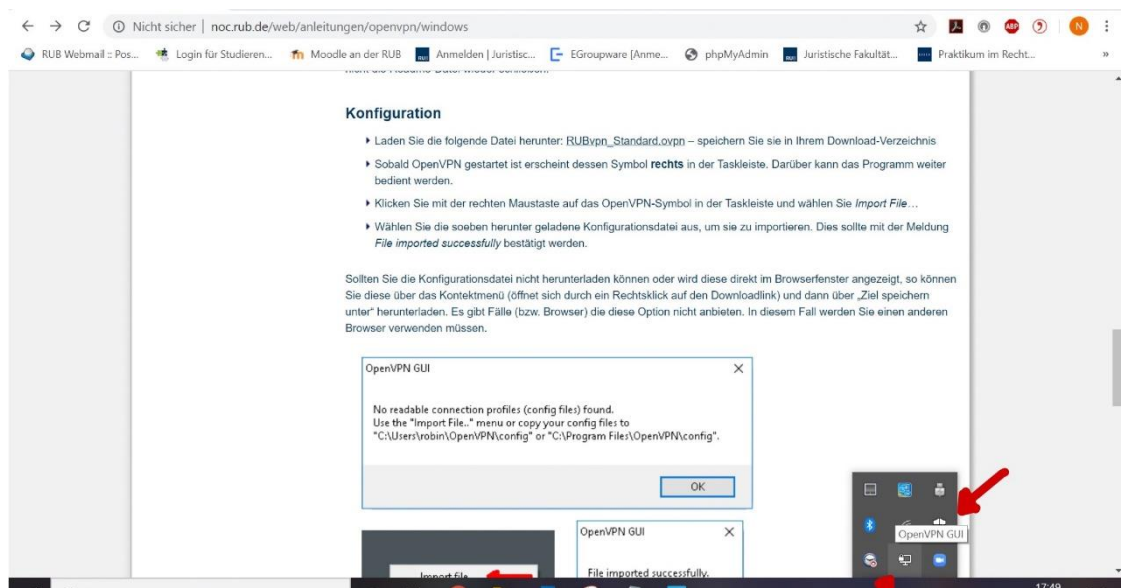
Nicht sicher | noc.rub.de/web/anleitungen/openvpn/windows

RUB Webmail :: Pos... Login für Studieren... Moodle an der RUB Anmelden | Juristisc... EGroupware [Anme... phpMyAdmin Juristische Fakultät... Praktikum im Recht...

Konfiguration

Laden Sie die folgende Datei herunter: RUBvpn_Standard.ovpn – speichern Sie sie in Ihrem Download-Verzeichnis

Sobald OpenVPN gestartet ist erscheint dessen Symbol rechts in der Taskleiste. Darüber kann das Programm weiter bedient werden.

Klicken Sie mit der rechten Maustaste auf das OpenVPN-Symbol in der Taskleiste und wählen Sie Import File…

Wählen Sie die soeben herunter geladene Konfigurationsdatei aus, um sie zu importieren. Dies sollte mit der Meldung File imported successfully bestätigt werden.

Sollten Sie die Konfigurationsdatei nicht herunterladen können oder wird diese direkt im Browserfenster angezeigt, so können Sie diese über das Kontektmenü (öffnet sich durch ein Rechtsklick auf den Downloadlink) und dann über „Ziel speichern unter" herunterladen. Es gibt Fälle (bzw. Browser) die diese Option nicht anbieten. In diesem Fall werden Sie einen anderen Browser verwenden müssen.

OpenVPN GUI

No readable connection profiles (config files) found.
Use the "Import File.." menu or copy your config files to "C:\Users\robin\OpenVPN\config" or "C:\Program Files\OpenVPN\config".

OK

OpenVPN GUI

OpenVPN GUI

File imported successfully.

Import file

17:49